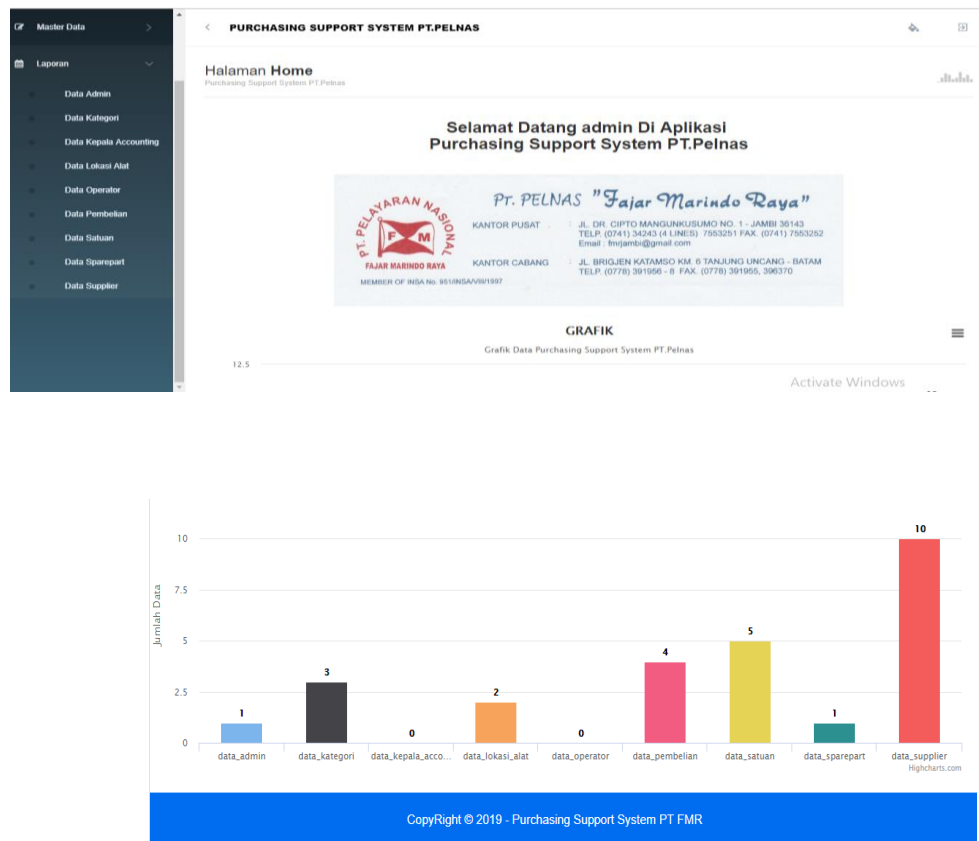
Master Data

Laporan

Data Admin
Data Kategori
Data Kepala Accounting
Data Lokasi Alat
Data Operator
Data Pembelian
Data Satuan
Data Sparepart
Data Supplier

PURCHASING SUPPORT SYSTEM PT.PELNAS

Halaman Home
Purchasing Support System PT.Pelnas

Selamat Datang admin Di Aplikasi
Purchasing Support System PT.Pelnas

PT. PELAYARAN NASIONAL
FM
FAJAR MARINDO RAYA
MEMBER OF INSA No. 951/INSA/VIII/1997

PT. PELNAS "Fajar Marindo Raya"
KANTOR PUSAT : JL. DR. CIPTO MANGUNKUSUMO NO. 1 - JAMBI 36143
TELP. (0741) 34243 (4 LINES) 7553251 FAX. (0741) 7553252
Email : fmrjambi@gmail.com
KANTOR CABANG : JL. BRIGJEN KATAMSO KM. 6 TANJUNG UNCANG - BATAM
TELP. (0778) 391956 - 8 FAX. (0778) 391955, 396370

GRAFIK
Grafik Data Purchasing Support System PT.Pelnas

12.5

Activate Windows

Jumlah Data

10
7.5
5
2.5
0

| data_admin | data_kategori | data_kepala_acco... | data_lokasi_alat | data_operator | data_pembelian | data_satuan | data_sparepart | data_supplier |
|---|---|---|---|---|---|---|---|---|
| 1 | 3 | 0 | 2 | 0 | 4 | 5 | 1 | 10 |

Highcharts.com

CopyRight © 2019 - Purchasing Support System PT FMR